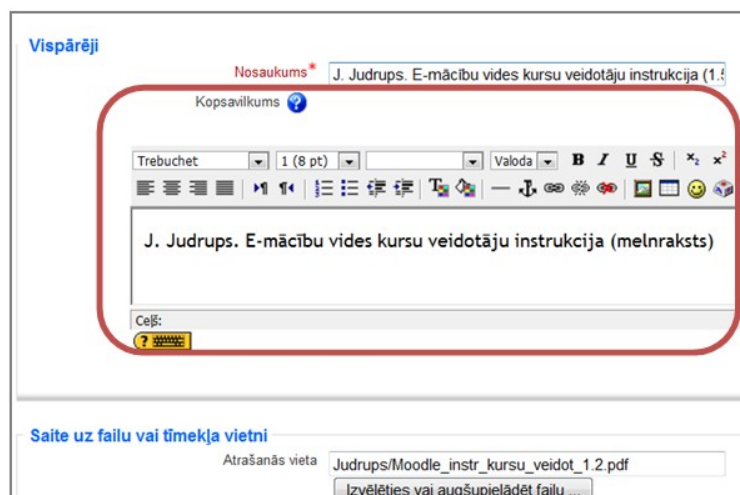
Vispārēji

Nosaukums* J. Judrups. E-mācību vides kursu veidotāju instrukcija (1.5

Kopsavilkums

Trebuchet 1 (8 pt) Valoda B I U S $x_2$ $x^2$

J. Judrups. E-mācību vides kursu veidotāju instrukcija (melnraksts)

Ceļš:

Saite uz failu vai tīmekļa vietni

Atrašanās vieta Judrups/Moodle_instr_kursu_veidot_1.2.pdf

Izvēlēties vai augšupielādēt failu ...